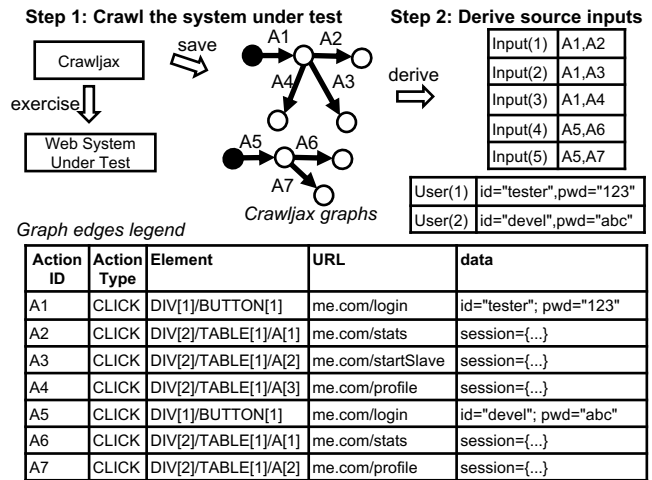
Step 1: Crawl the system under test

Crawljax

save

exercise

Web System Under Test

A1 A2 A4 A3

A5 A6 A7

Crawljax graphs

Step 2: Derive source inputs

derive

| | |
|---|---|
| Input(1) | A1,A2 |
| Input(2) | A1,A3 |
| Input(3) | A1,A4 |
| Input(4) | A5,A6 |
| Input(5) | A5,A7 |

| | |
|---|---|
| User(1) | id="tester",pwd="123" |
| User(2) | id="devel",pwd="abc" |

Graph edges legend

| Action ID | Action Type | Element | URL | data |
|---|---|---|---|---|
| A1 | CLICK | DIV[1]/BUTTON[1] | me.com/login | id="tester"; pwd="123" |
| A2 | CLICK | DIV[2]/TABLE[1]/A[1] | me.com/stats | session={...} |
| A3 | CLICK | DIV[2]/TABLE[1]/A[2] | me.com/startSlave | session={...} |
| A4 | CLICK | DIV[2]/TABLE[1]/A[3] | me.com/profile | session={...} |
| A5 | CLICK | DIV[1]/BUTTON[1] | me.com/login | id="devel"; pwd="abc" |
| A6 | CLICK | DIV[2]/TABLE[1]/A[1] | me.com/stats | session={...} |
| A7 | CLICK | DIV[2]/TABLE[1]/A[2] | me.com/profile | session={...} |